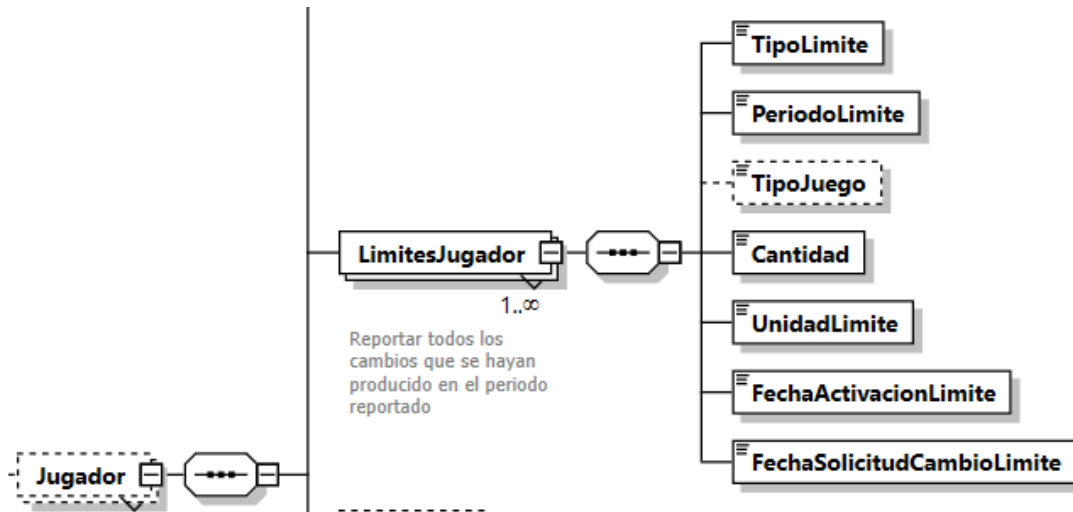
Jugador

LimitesJugador

1..∞

Reportar todos los cambios que se hayan producido en el periodo reportado

TipoLimite

PeriodoLimite

TipoJuego

Cantidad

UnidadLimite

FechaActivacionLimite

FechaSolicitudCambioLimite